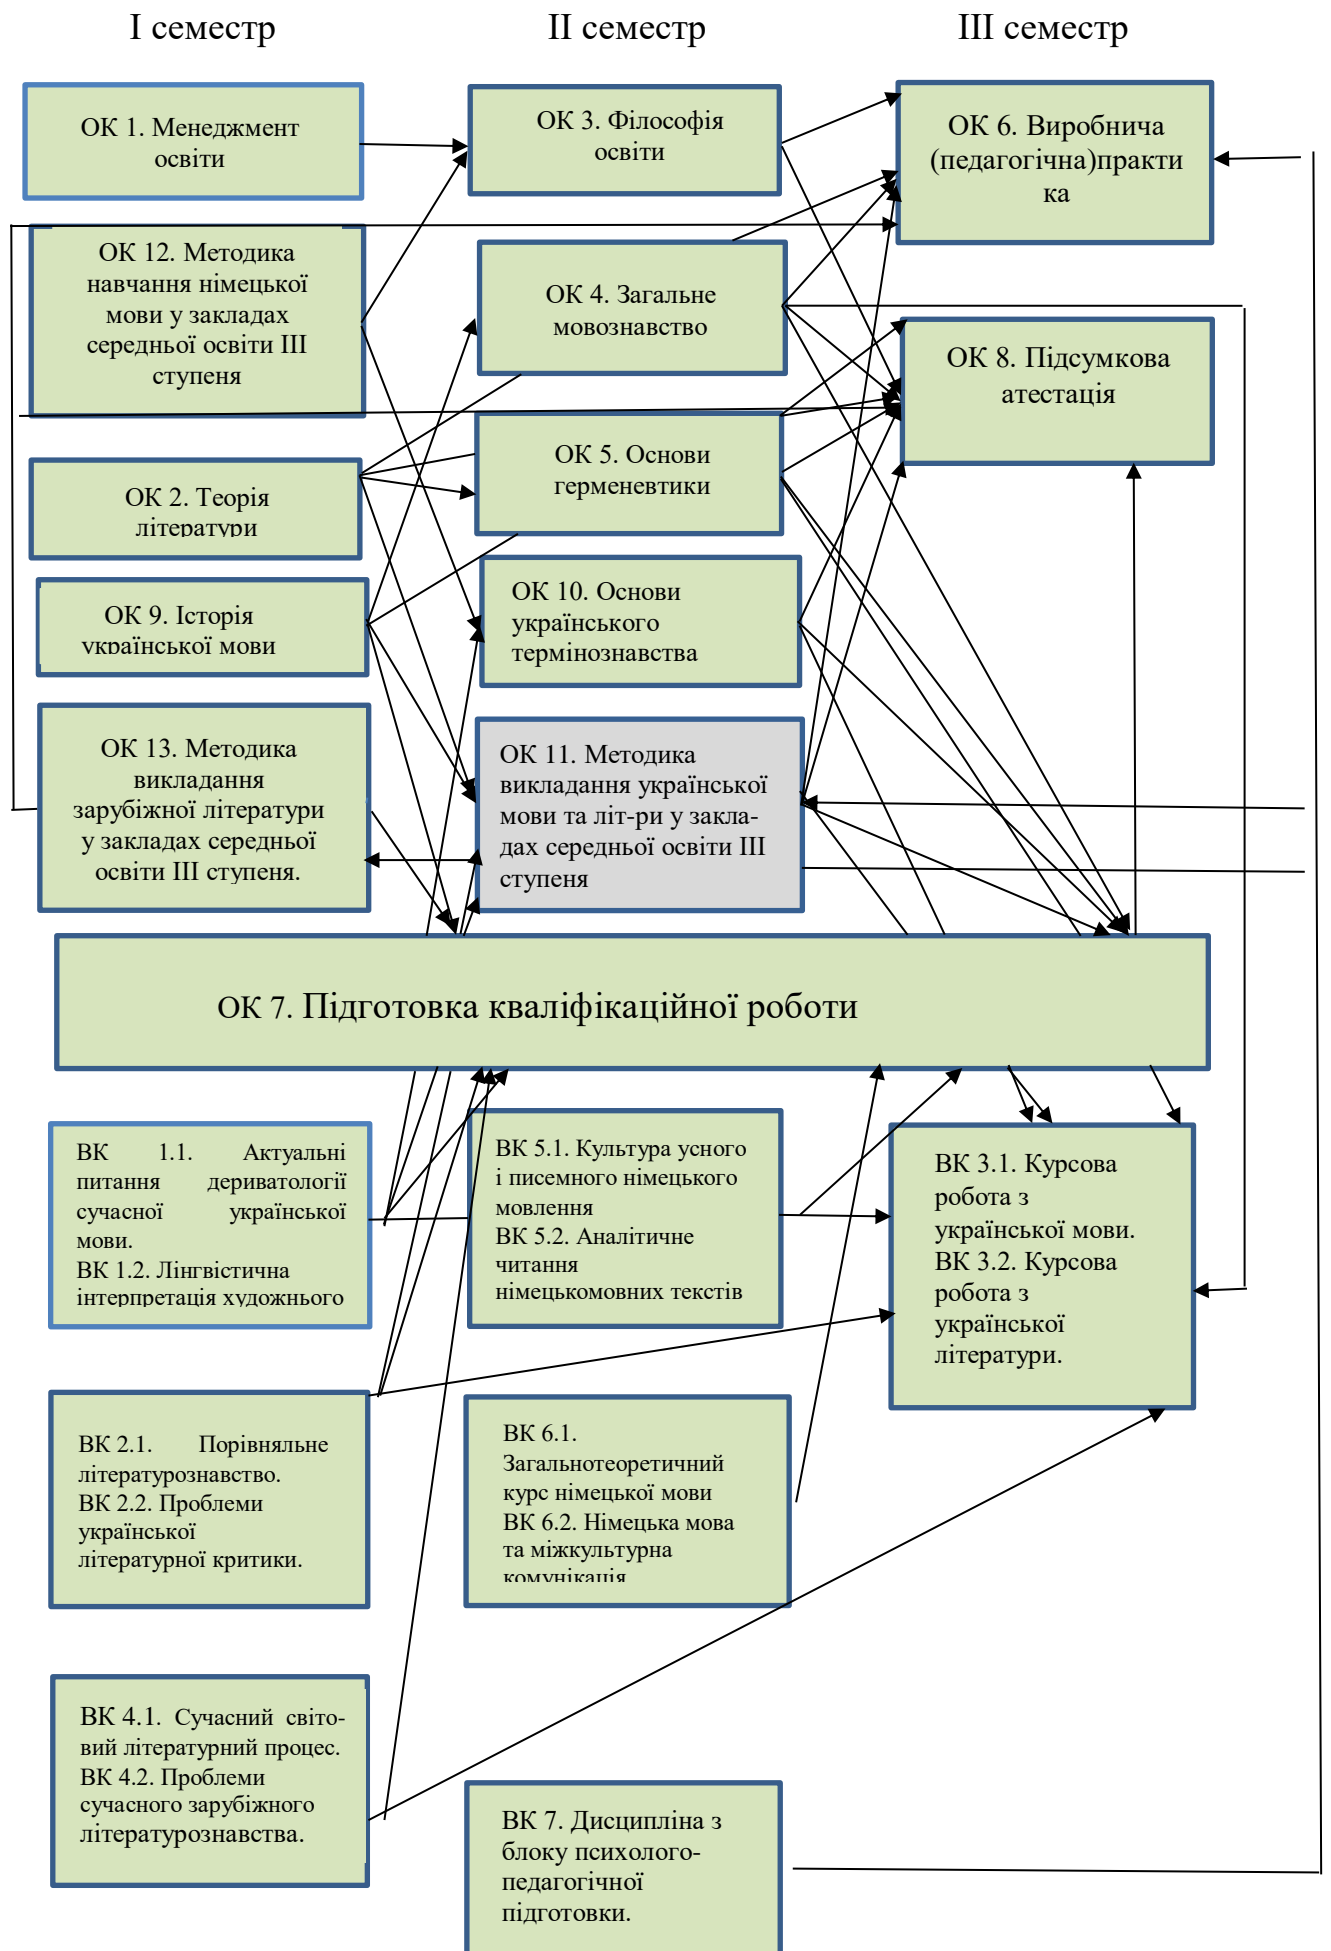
I семестр

II семестр

III семестр

ОК 1. Менеджмент освіти

ОК 12. Методика навчання німецької мови у закладах середньої освіти ІІІ ступеня

ОК 2. Теорія літератури

ОК 9. Історія української мови

ОК 13. Методика викладання зарубіжної літератури у закладах середньої освіти ІІІ ступеня.

ОК 3. Філософія освіти

ОК 4. Загальне мовознавство

ОК 5. Основи герменевтики

ОК 10. Основи українського термінознавства

ОК 11. Методика викладання української мови та літ-ри у закладах середньої освіти ІІІ ступеня

ОК 6. Виробнича (педагогічна)практика

ОК 8. Підсумкова атестація

ОК 7. Підготовка кваліфікаційної роботи

ВК 1.1. Актуальні питання дериватології сучасної української мови.
ВК 1.2. Лінгвістична інтерпретація художнього

ВК 5.1. Культура усного і писемного німецького мовлення
ВК 5.2. Аналітичне читання німецькомовних текстів

ВК 3.1. Курсова робота з української мови.
ВК 3.2. Курсова робота з української літератури.

ВК 2.1. Порівняльне літературознавство.
ВК 2.2. Проблеми української літературної критики.

ВК 6.1. Загальнотеоретичний курс німецької мови
ВК 6.2. Німецька мова та міжкультурна комунікація

ВК 4.1. Сучасний світовий літературний процес.
ВК 4.2. Проблеми сучасного зарубіжного літературознавства.

ВК 7. Дисципліна з блоку психолого-педагогічної підготовки.